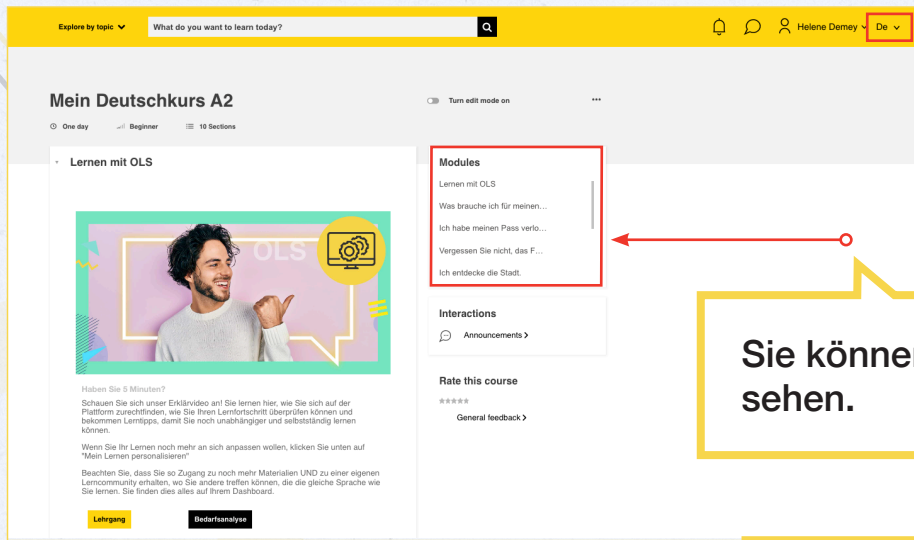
Explore by topic
What do you want to learn today?
Helene Demey
De

Mein Deutschkurs A2
Turn edit mode on
...
One day
Beginner
10 Sections

Lernen mit OLS

OLS

Haben Sie 5 Minuten?
Schauen Sie sich unser Erklärvideo an! Sie lernen hier, wie Sie sich auf der Plattform zurechtfinden, wie Sie Ihren Lernfortschritt überprüfen können und bekommen Lerntipps, damit Sie noch unabhängiger und selbstständig lernen können.

Wenn Sie Ihr Lernen noch mehr an sich anpassen wollen, klicken Sie unten auf "Mein Lernen personalisieren"

Beachten Sie, dass Sie so Zugang zu noch mehr Materialien UND zu einer eigenen Lerncommunity erhalten, wo Sie andere treffen können, die die gleiche Sprache wie Sie lernen. Sie finden dies alles auf Ihrem Dashboard.

Lehrgang
Bedarfsanalyse

Modules
Lernen mit OLS
Was brauche ich für meinen...
Ich habe meinen Pass verlo...
Vergessen Sie nicht, das F...
Ich entdecke die Stadt.

Interactions
Announcements

Rate this course
General feedback

Sie könne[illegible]
sehen.